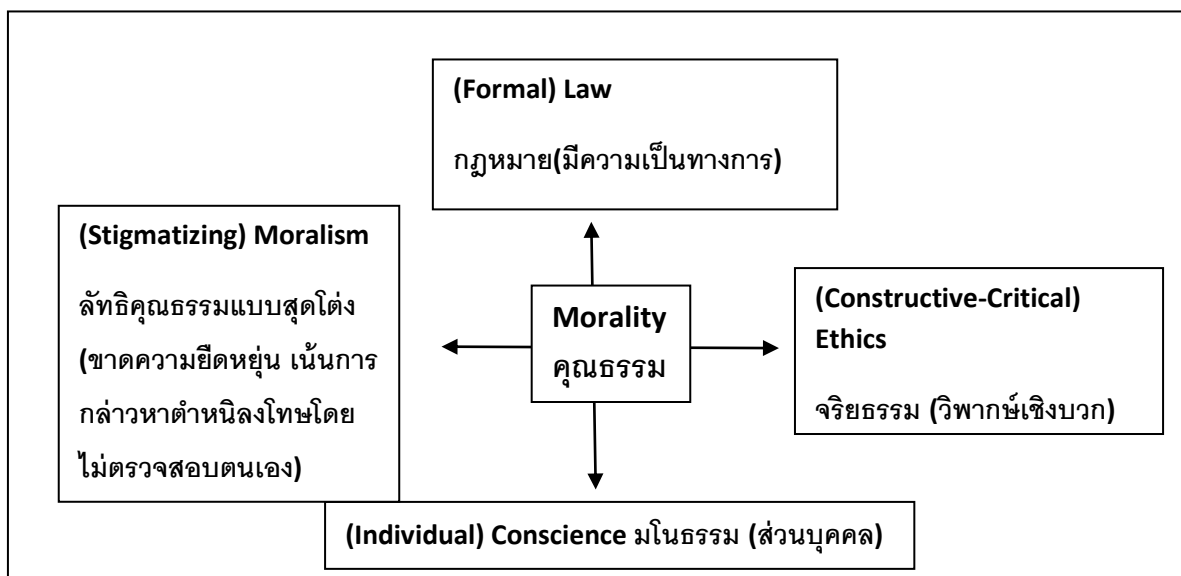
(Formal) Law

กฎหมาย(มีความเป็นทางการ)

(Stigmatizing) Moralism

ลัทธิคุณธรรมแบบสุดโต่ง (ขาดความยืดหยุ่น เน้นการกล่าวหาตำหนิลงโทษโดยไม่ตรวจสอบตนเอง)

Morality
คุณธรรม

(Constructive-Critical) Ethics

จริยธรรม (วิพากษ์เชิงบวก)

(Individual) Conscience มโนธรรม (ส่วนบุคคล)